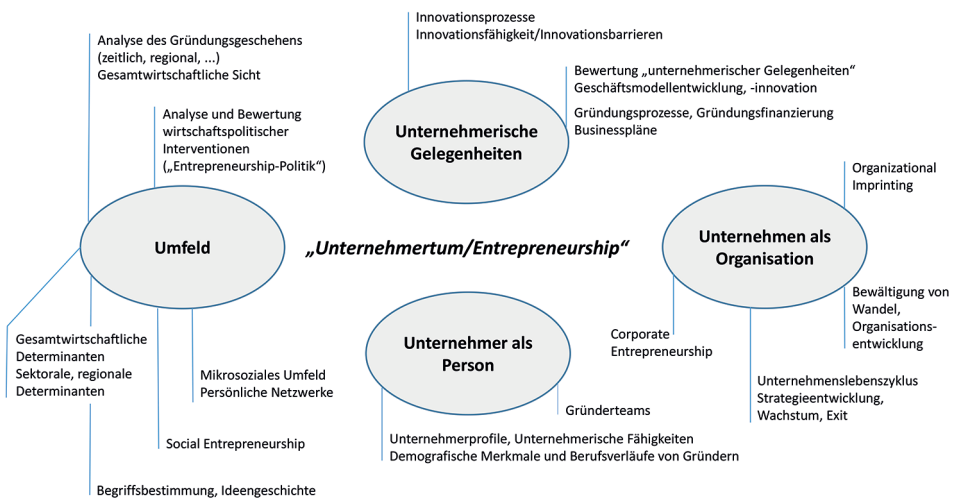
Innovationsprozesse
Innovationsfähigkeit/Innovationsbarrieren

Analyse des Gründungsgeschehens (zeitlich, regional, ...)
Gesamtwirtschaftliche Sicht

Bewertung „unternehmerischer Gelegenheiten"
Geschäftsmodellentwicklung, -innovation

Gründungsprozesse, Gründungsfinanzierung
Businesspläne

Analyse und Bewertung wirtschaftspolitischer Interventionen („Entrepreneurship-Politik")

Unternehmerische Gelegenheiten

Organizational Imprinting

Umfeld

„Unternehmertum/Entrepreneurship"

Unternehmen als Organisation

Bewältigung von Wandel, Organisationsentwicklung

Corporate Entrepreneurship

Unternehmer als Person

Gesamtwirtschaftliche Determinanten
Sektorale, regionale Determinanten

Mikrosoziales Umfeld
Persönliche Netzwerke

Unternehmenslebenszyklus
Strategieentwicklung, Wachstum, Exit

Gründerteams

Social Entrepreneurship

Unternehmerprofile, Unternehmerische Fähigkeiten
Demografische Merkmale und Berufsverläufe von Gründern

Begriffsbestimmung, Ideengeschichte